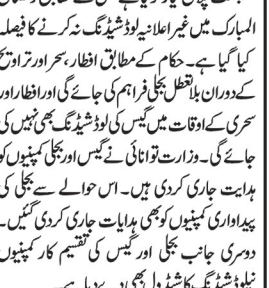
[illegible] المبارک میں غیر اعلانیہ لوڈشیڈنگ نہ کرنے کا فیصلہ کیا گیا ہے۔ حکام کے مطابق افطار، سحر اور تراویح کے دوران بلاتعطل بجلی فراہم کی جائے گی اور افطار اور سحری کے اوقات میں گیس کی لوڈشیڈنگ بھی نہیں کی جائے گی۔ وزارت توانائی نے گیس اور بجلی کمپنیوں کو ہدایت جاری کردی ہیں۔ اس حوالے سے بجلی کی پیداواری کمپنیوں کو بھی ہدایات جاری کردی گئیں۔ دوسری جانب بجلی اور گیس کی تقسیم کار کمپنیوں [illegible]